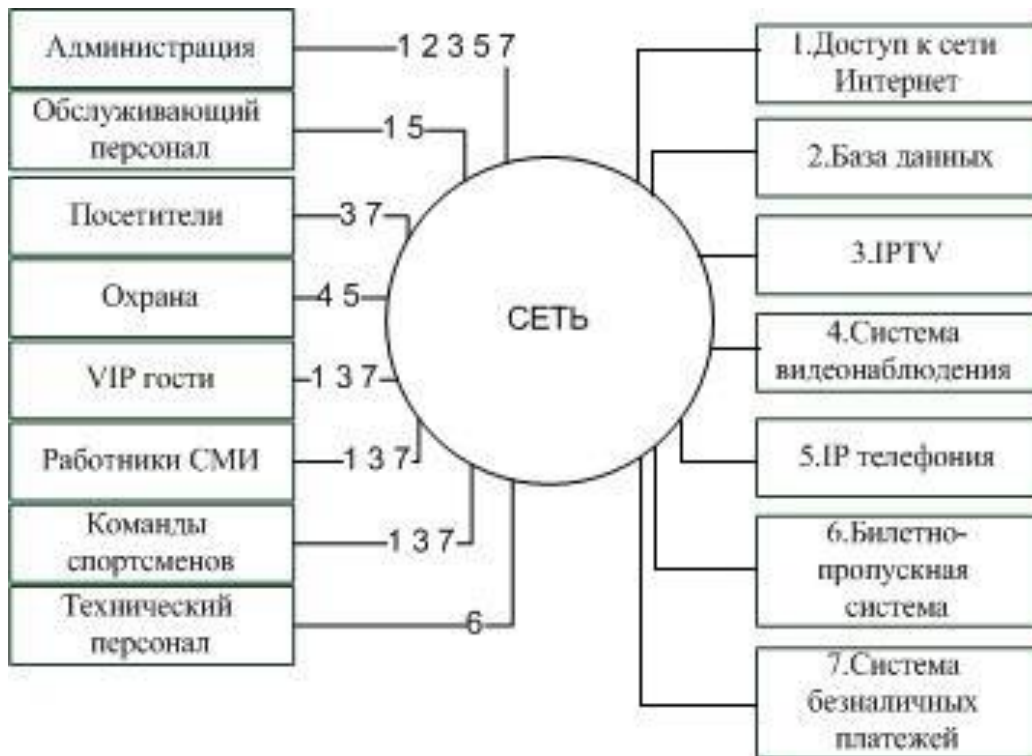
Администрация
Обслуживающий персонал
Посетители
Охрана
VIP гости
Работники СМИ
Команды спортсменов
Технический персонал

1 2 3 5 7
1 5
3 7
4 5
1 3 7
1 3 7
1 3 7
6

СЕТЬ

1.Доступ к сети Интернет
2.База данных
3.IPTV
4.Система видеонаблюдения
5.IP телефония
6.Билетно-пропускная система
7.Система безналичных платежей